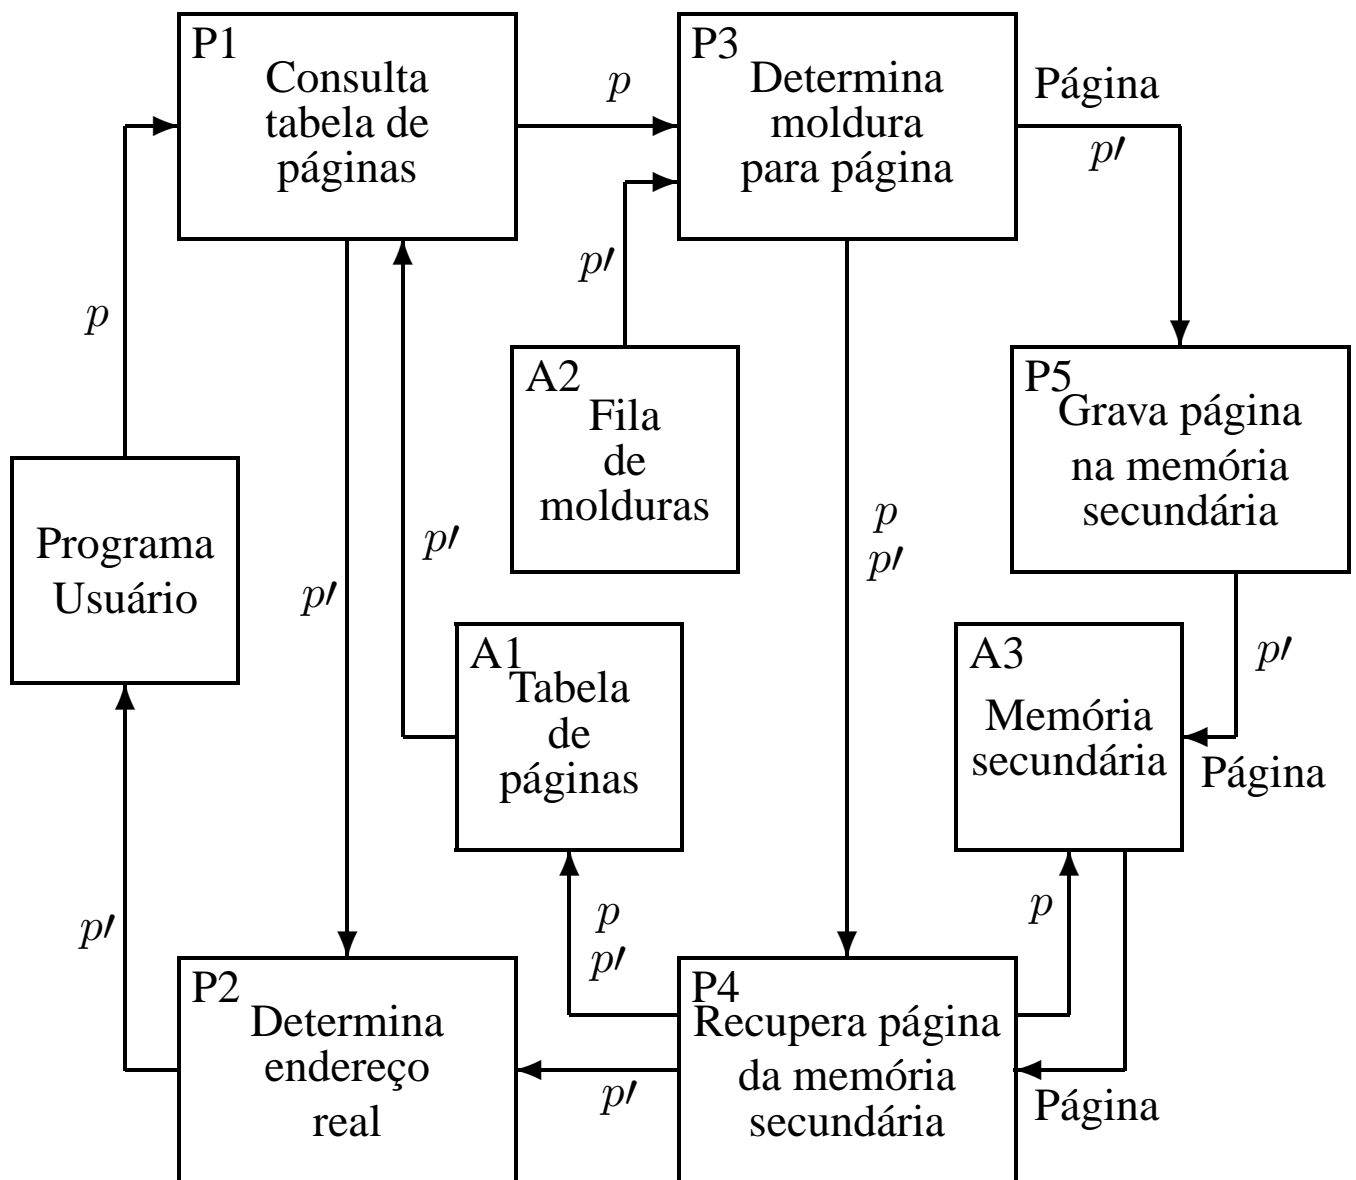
P1
Consulta tabela de páginas

$p$

P3
Determina moldura para página

Página
$p'$

$p$

$p'$

A2
Fila de molduras

P5
Grava página na memória secundária

Programa Usuário

$p'$

$p'$

$p$
$p'$

A1
Tabela de páginas

A3
Memória secundária

$p'$

Página

$p'$

$p$
$p'$

$p$

P2
Determina endereço real

$p'$

P4
Recupera página da memória secundária

Página